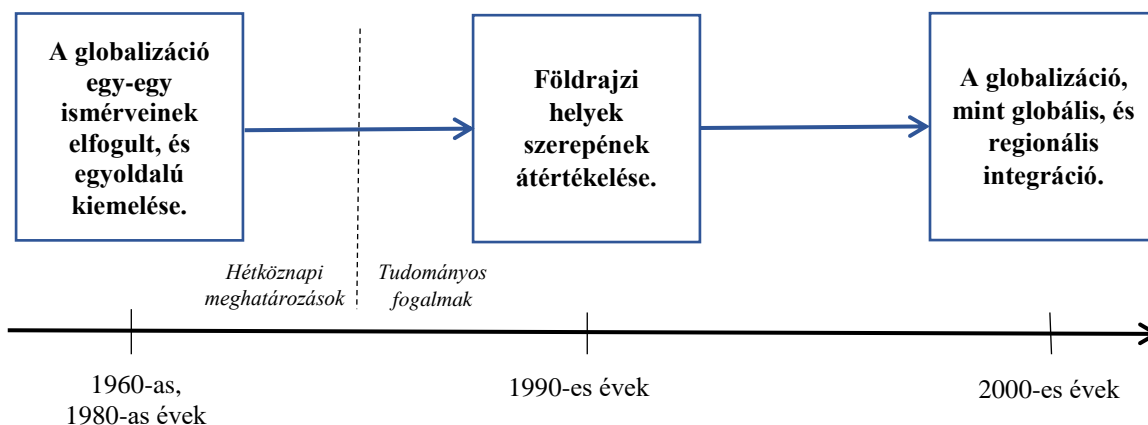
A globalizáció egy-egy ismérveinek elfogult, és egyoldalú kiemelése.

Földrajzi helyek szerepének átértékelése.

A globalizáció, mint globális, és regionális integráció.

Hétköznapi meghatározások

Tudományos fogalmak

1960-as, 1980-as évek

1990-es évek

2000-es évek